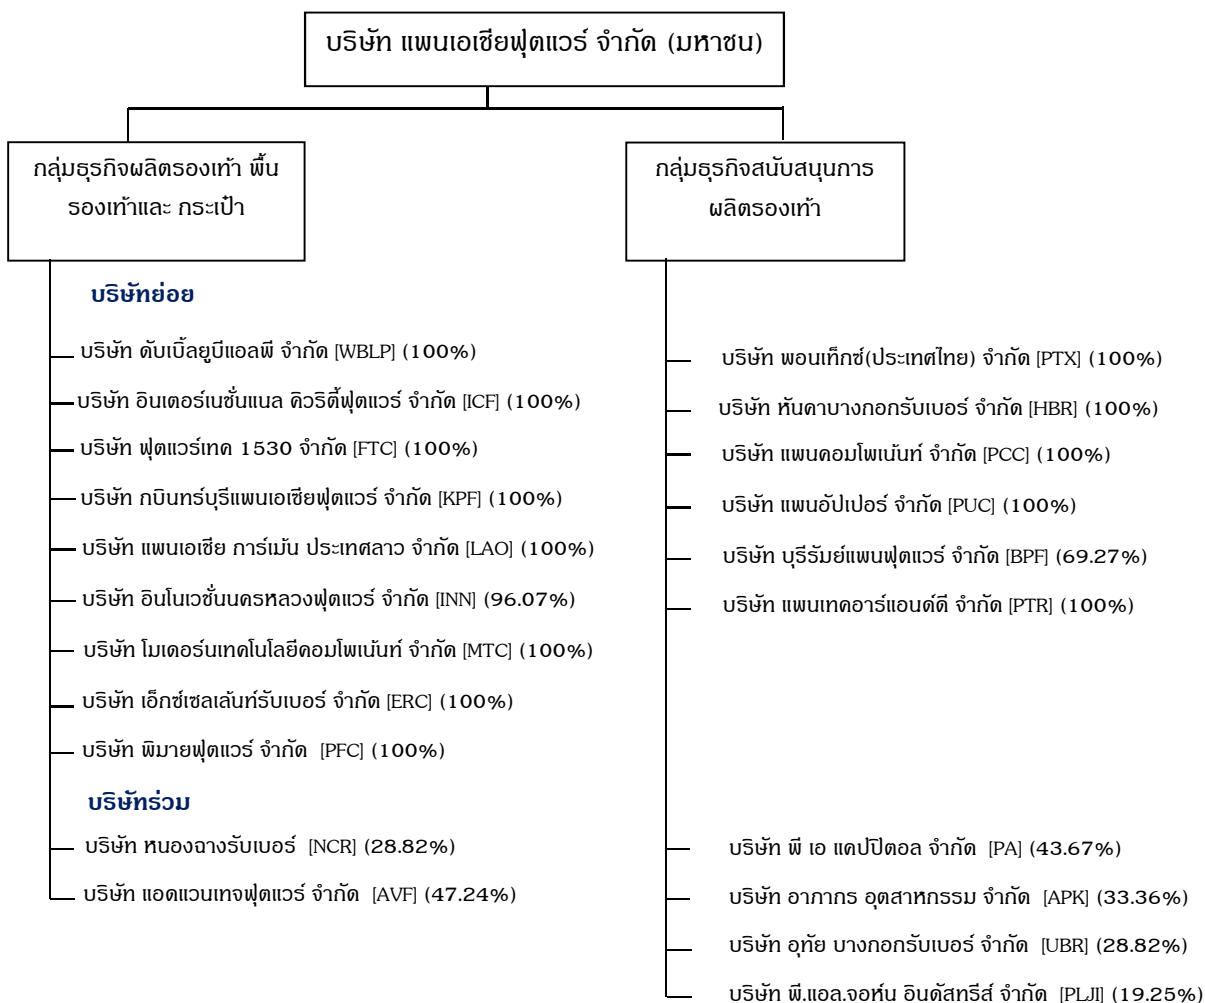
บริษัท แพนเอเชียฟุตแวร์ จำกัด (มหาชน)

กลุ่มธุรกิจผลิตรองเท้า พื้นรองเท้าและ กระเป๋า

บริษัทย่อย

บริษัท ดับเบิ้ลยูบีแอลพี จำกัด [WBLP] (100%)

บริษัท อินเตอร์เนชั่นแนล คิวริตี้ฟุตแวร์ จำกัด [ICF] (100%)

บริษัท ฟุตแวร์เทค 1530 จำกัด [FTC] (100%)

บริษัท กบินทร์บุรีแพนเอเชียฟุตแวร์ จำกัด [KPF] (100%)

บริษัท แพนเอเซีย การ์เม้น ประเทศลาว จำกัด [LAO] (100%)

บริษัท อินโนเวชั่นนครหลวงฟุตแวร์ จำกัด [INN] (96.07%)

บริษัท โมเดอร์นเทคโนโลยีคอมโพเน้นท์ จำกัด [MTC] (100%)

บริษัท เอ็กซ์เซลเล้นท์รับเบอร์ จำกัด [ERC] (100%)

บริษัท พิมายฟุตแวร์ จำกัด [PFC] (100%)

บริษัทร่วม

บริษัท หนองฉางรับเบอร์ [NCR] (28.82%)

บริษัท แอดแวนเทจฟุตแวร์ จำกัด [AVF] (47.24%)

กลุ่มธุรกิจสนับสนุนการผลิตรองเท้า

บริษัท พอนเท็กซ์(ประเทศไทย) จำกัด [PTX] (100%)

บริษัท หันคาบางกอกรับเบอร์ จำกัด [HBR] (100%)

บริษัท แพนคอมโพเน้นท์ จำกัด [PCC] (100%)

บริษัท แพนอัปเปอร์ จำกัด [PUC] (100%)

บริษัท บุรีรัมย์แพนฟุตแวร์ จำกัด [BPF] (69.27%)

บริษัท แพนเทคอาร์แอนด์ดี จำกัด [PTR] (100%)

บริษัท พี เอ แคปปิตอล จำกัด [PA] (43.67%)

บริษัท อาภากร อุตสาหกรรม จำกัด [APK] (33.36%)

บริษัท อุทัย บางกอกรับเบอร์ จำกัด [UBR] (28.82%)

บริษัท พี.แอล.จอห์น อินดัสทรีส์ จำกัด [PLJI] (19.25%)